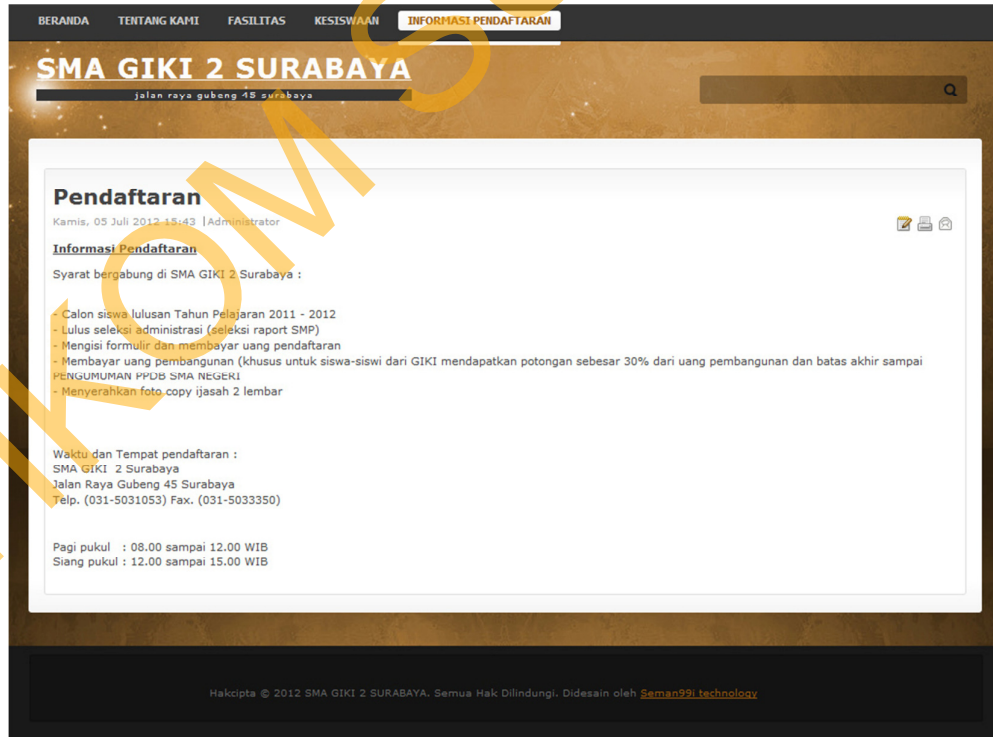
BERANDA TENTANG KAMI FASILITAS KESISWAAN INFORMASI PENDAFTARAN

SMA GIKI 2 SURABAYA
jalan raya gubeng 45 surabaya

Pendaftaran

Kamis, 05 Juli 2012 15:43 | Administrator

Informasi Pendaftaran

Syarat bergabung di SMA GIKI 2 Surabaya :

- Calon siswa lulusan Tahun Pelajaran 2011 - 2012
- Lulus seleksi administrasi (seleksi raport SMP)
- Mengisi formulir dan membayar uang pendaftaran
- Membayar uang pembangunan (khusus untuk siswa-siswi dari GIKI mendapatkan potongan sebesar 30% dari uang pembangunan dan batas akhir sampai PENGUMUMAN PPDB SMA NEGERI
- Menyerahkan foto copy ijasah 2 lembar

Waktu dan Tempat pendaftaran :
SMA GIKI 2 Surabaya
Jalan Raya Gubeng 45 Surabaya
Telp. (031-5031053) Fax. (031-5033350)

Pagi pukul : 08.00 sampai 12.00 WIB
Siang pukul : 12.00 sampai 15.00 WIB

Hakcipta © 2012 SMA GIKI 2 SURABAYA. Semua Hak Dilindungi. Didesain oleh Seman99i technology